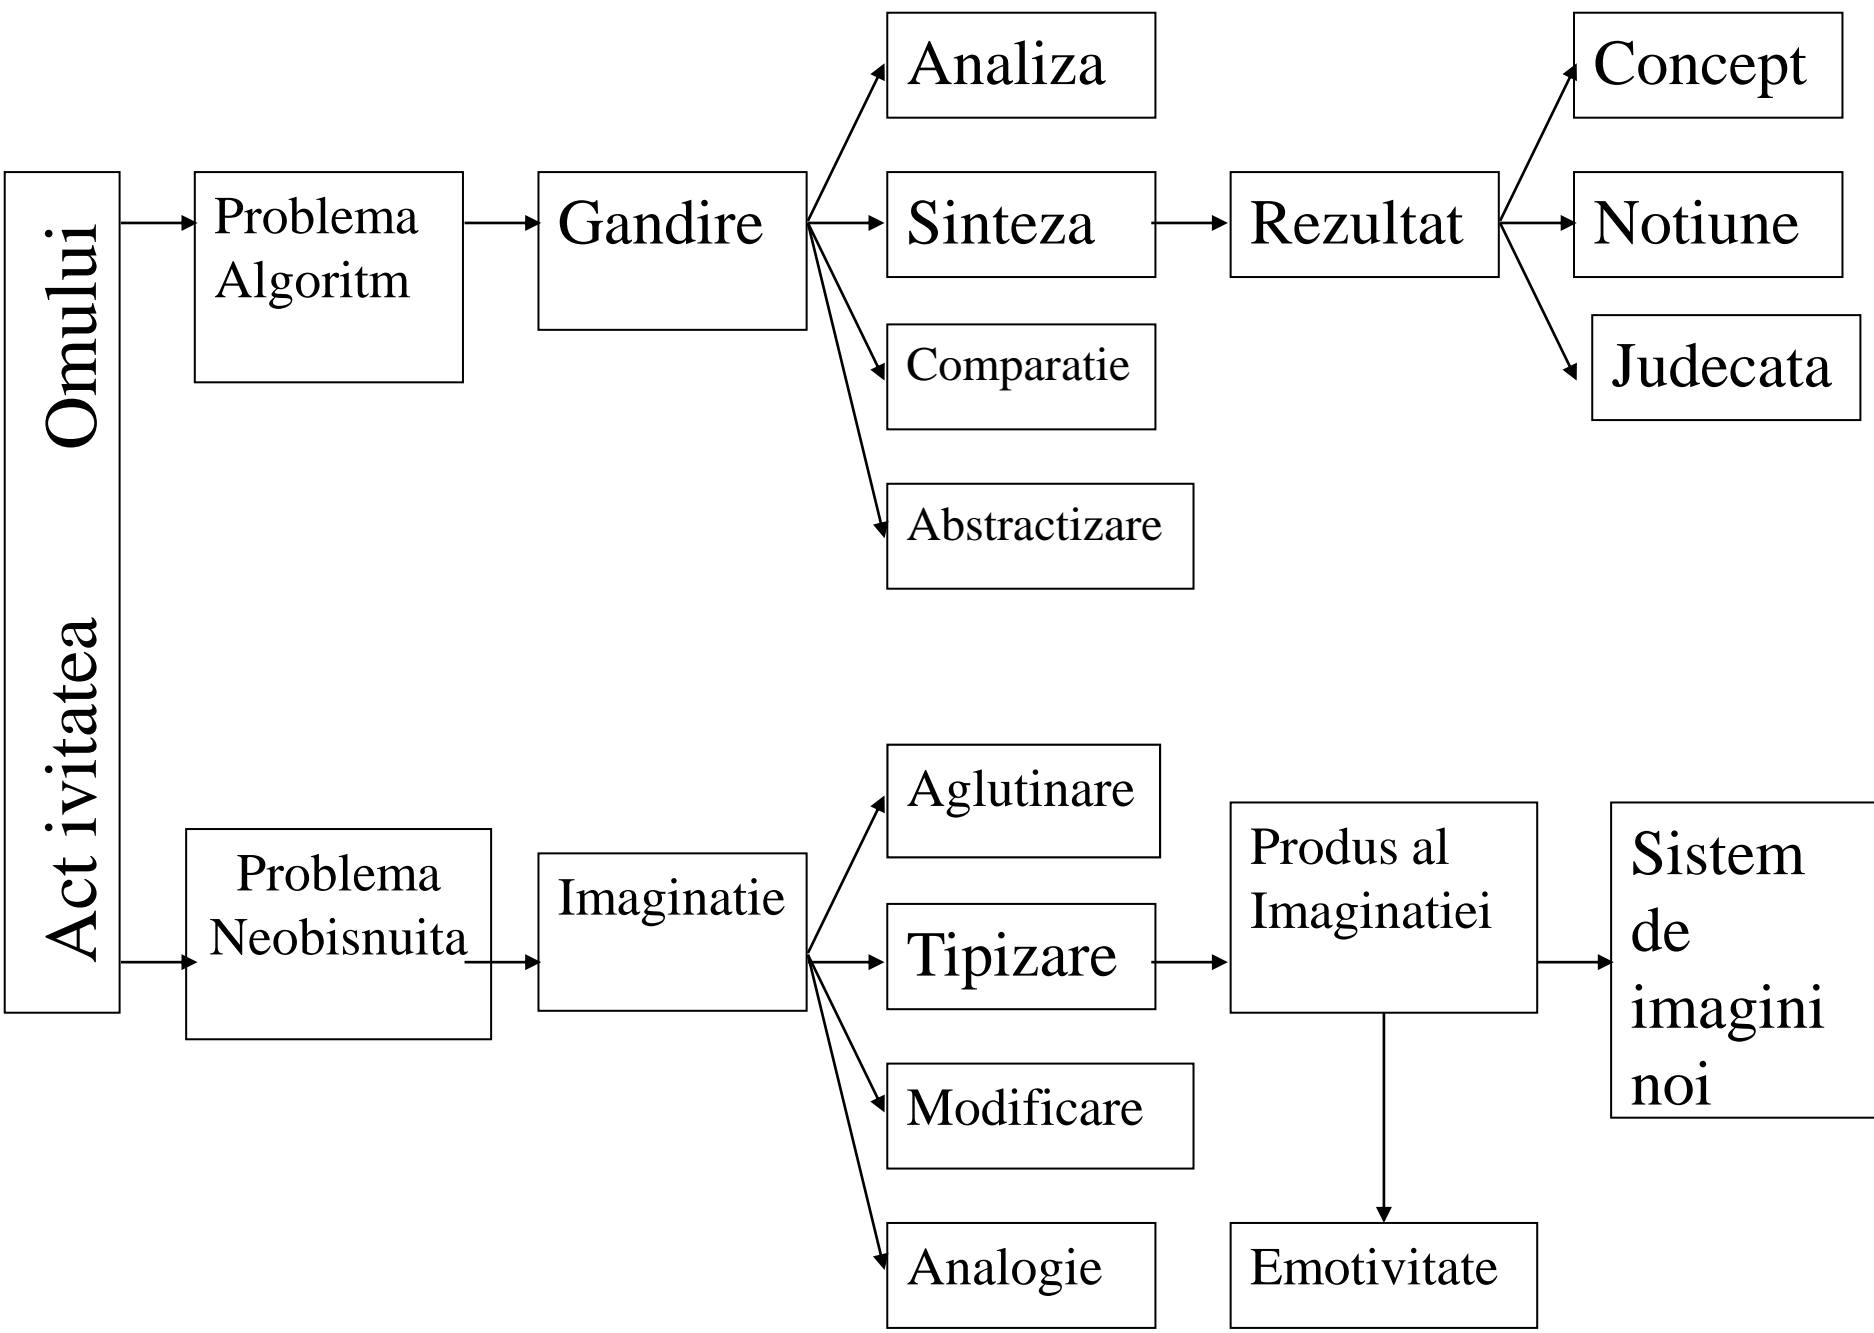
Act ivitatea Omului

Problema Algoritm

Gandire

Analiza

Sinteza

Comparatie

Abstractizare

Rezultat

Concept

Notiune

Judecata

Problema Neobisnuita

Imaginatie

Aglutinare

Tipizare

Modificare

Analogie

Produs al Imaginatiei

Emotivitate

Sistem de imagini noi